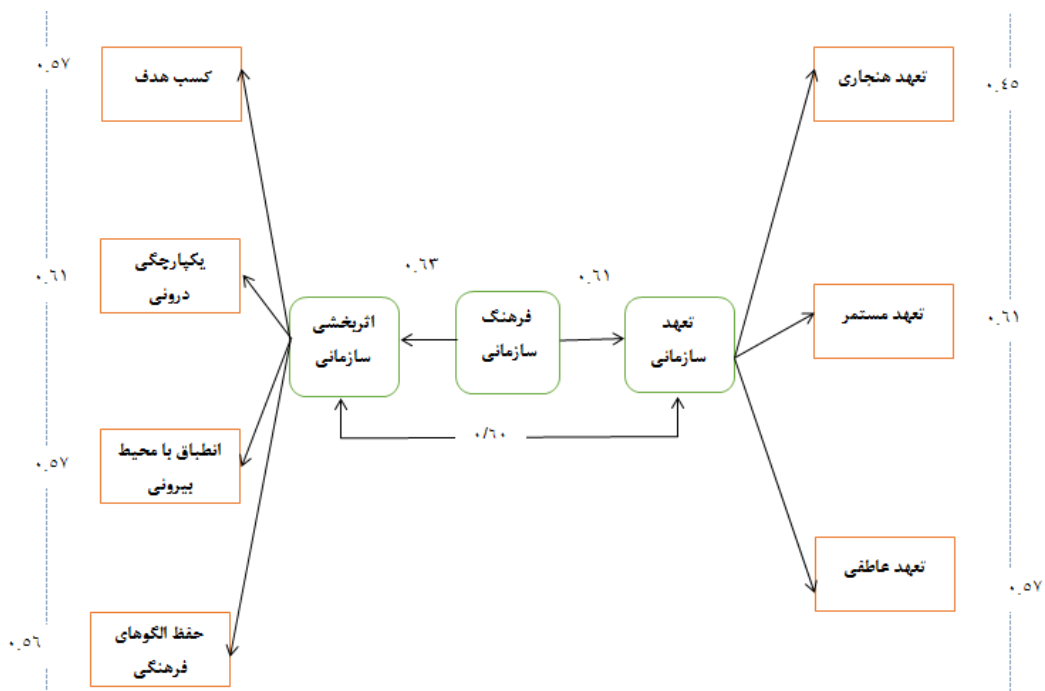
کسب هدف
۰.۵۷

یکپارچگی درونی
۰.۶۱

انطباق با محیط بیرونی
۰.۵۷

حفظ الگوهای فرهنگی
۰.۵۶

اثربخشی سازمانی

۰.۶۳

فرهنگ سازمانی

۰.۶۱

تعهد سازمانی

۰/۶۰

تعهد هنجاری
۰.۴۵

تعهد مستمر
۰.۶۱

تعهد عاطفی
۰.۵۷